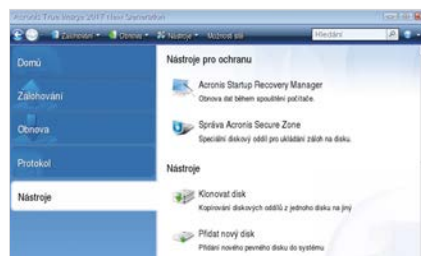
Acronis True Image 2017 New Generation

Zálohování · Obnova · Nástroje · Možnosti · Hledání

Domů

Zálohování

Obnova

Protokol

Nástroje

Nástroje pro ochranu

Acronis Startup Recovery Manager
Obnova dat během spouštění počítače

Správa Acronis Secure Zone
Speciální diskový oddíl pro ukládání záloh na disku.

Nástroje

Klonovat disk
Kopírování diskových oddílů z jednoho disku na jiný

Přidat nový disk
Přidání nového pevného disku do systému